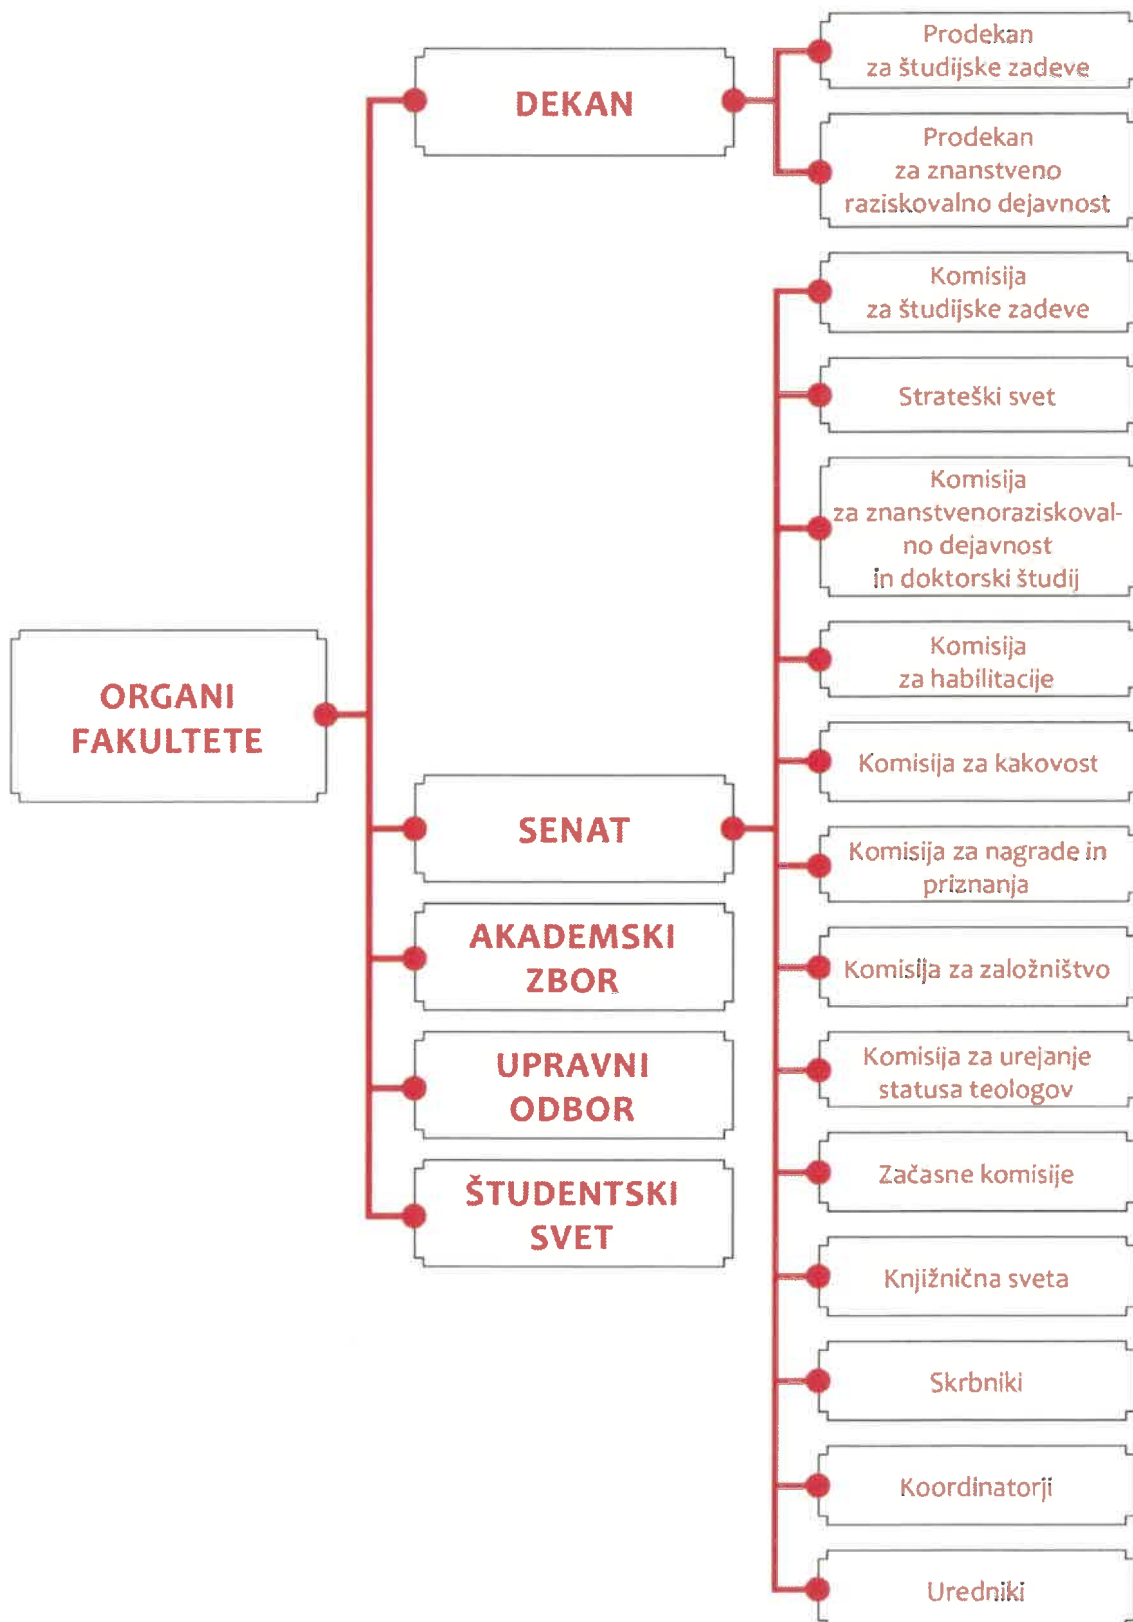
ORGANI FAKULTETE

DEKAN

Prodekan za študijske zadeve

Prodekan za znanstveno raziskovalno dejavnost

SENAT

Komisija za študijske zadeve

Strateški svet

Komisija za znanstvenoraziskovalno dejavnost in doktorski študij

Komisija za habilitacije

Komisija za kakovost

Komisija za nagrade in priznanja

Komisija za založništvo

Komisija za urejanje statusa teologov

Začasne komisije

Knjižnična sveta

Skrbniki

Koordinatorji

Uredniki

AKADEMSKI ZBOR

UPRAVNI ODBOR

ŠTUDENTSKI SVET